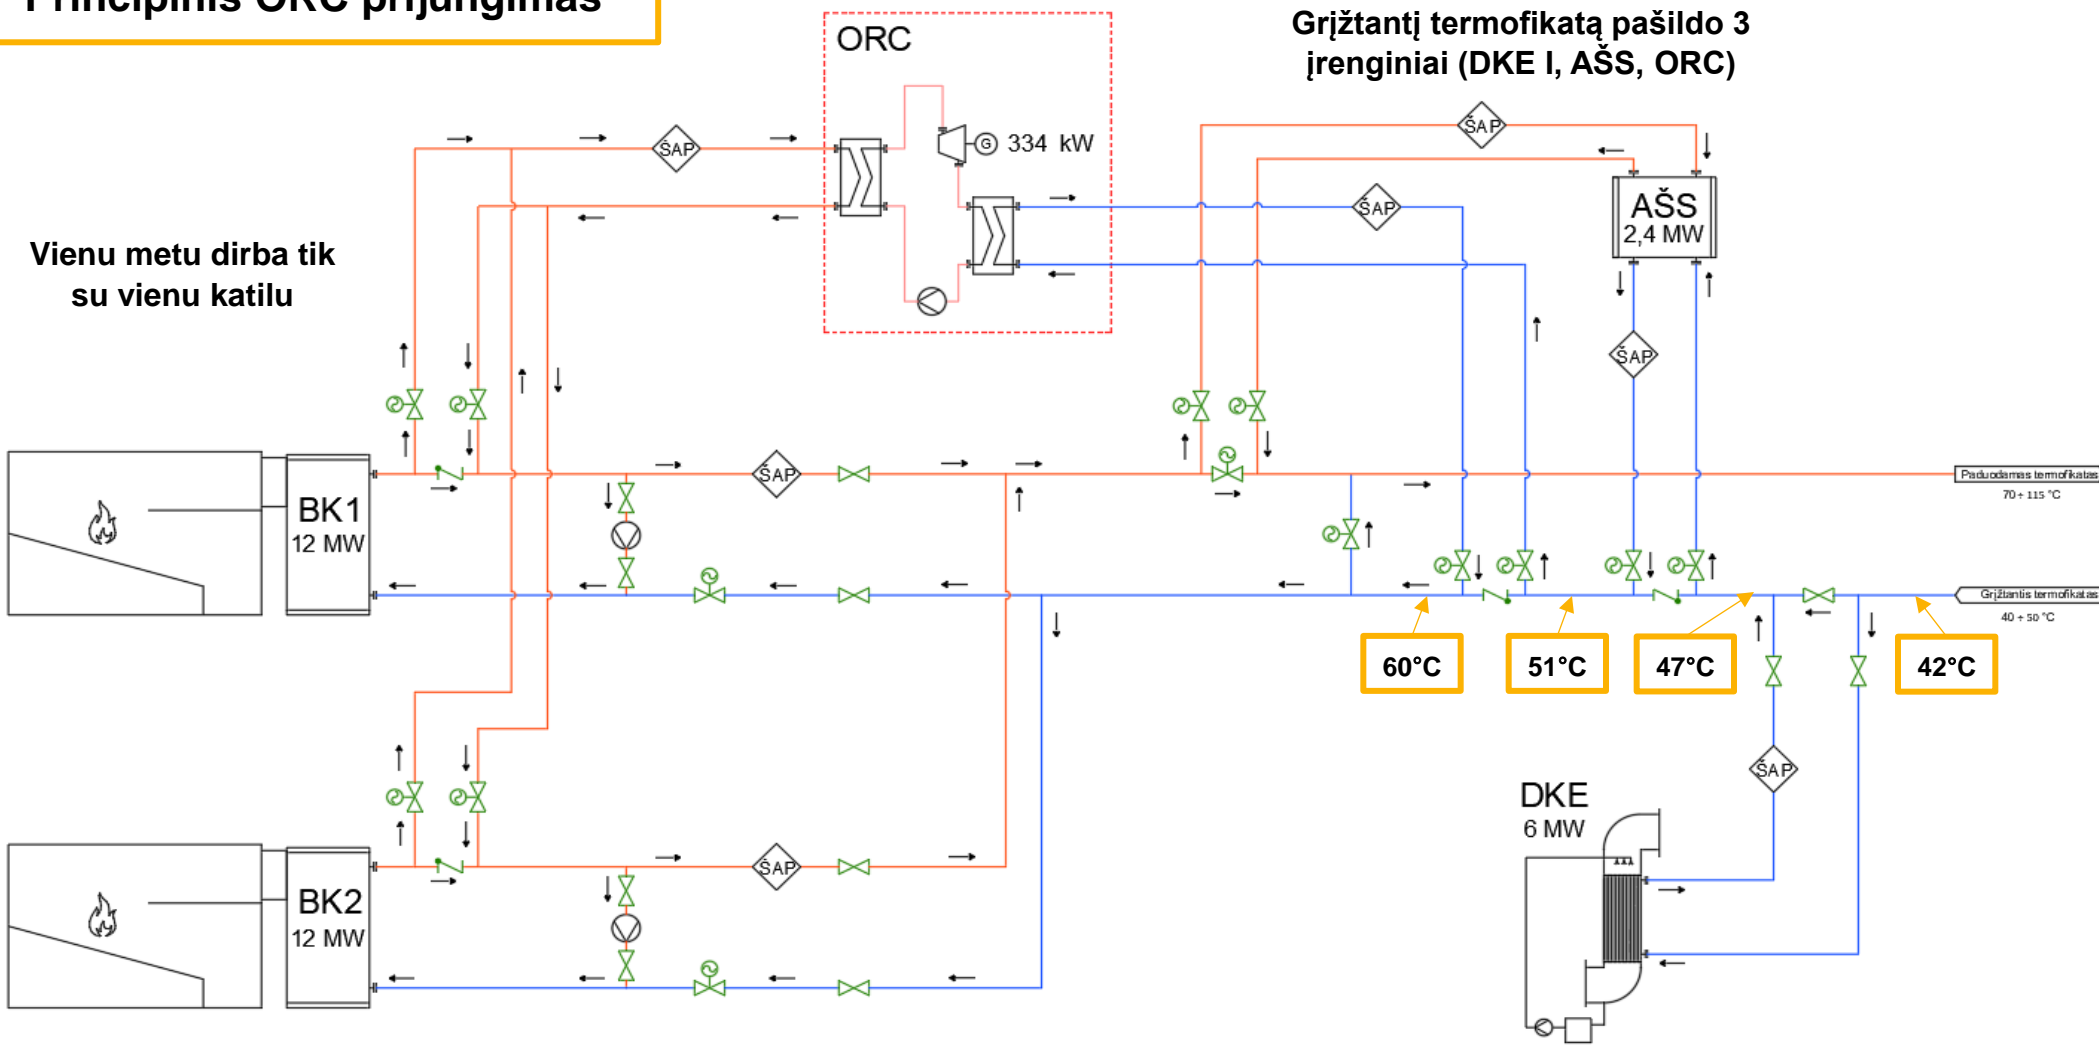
Principinis ORC prijungimas

ORC

Grįžtantį termofikatą pašildo 3 įrenginiai (DKE I, AŠS, ORC)

Vienu metu dirba tik su vienu katilu

ŠAP

G 334 kW

ŠAP

ŠAP

AŠS
2,4 MW

ŠAP

ŠAP

BK1
12 MW

Paduodamas termofikatas
70 ÷ 115 °C

Grįžtantis termofikatas
40 ÷ 50 °C

60°C

51°C

47°C

42°C

ŠAP

DKE
6 MW

ŠAP

BK2
12 MW